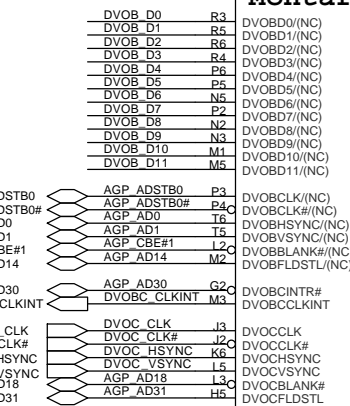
MONTAI

DVOB_D0 R3 DVOBD0/(NC)
DVOB_D1 R5 DVOBD1/(NC)
DVOB_D2 R6 DVOBD2/(NC)
DVOB_D3 R4 DVOBD3/(NC)
DVOB_D4 P6 DVOBD4/(NC)
DVOB_D5 P5 DVOBD5/(NC)
DVOB_D6 N5 DVOBD6/(NC)
DVOB_D7 P2 DVOBD7/(NC)
DVOB_D8 N2 DVOBD8/(NC)
DVOB_D9 N3 DVOBD9/(NC)
DVOB_D10 M1 DVOBD10/(NC)
DVOB_D11 M5 DVOBD11/(NC)

DSTB0 AGP_ADSTB0 P3 DVOBCLK/(NC)
DSTB0# AGP_ADSTB0# P4 DVOBCLK#/(NC)
D0 AGP_AD0 T6 DVOBHSYNC/(NC)
D1 AGP_AD1 T5 DVOBVSYNC/(NC)
BE#1 AGP_CBE#1 L2 DVOBBLANK#/(NC)
D14 AGP_AD14 M2 DVOBFLDSTL/(NC)

D30 AGP_AD30 G2 DVOBCINTR#
CLKINT DVOBC_CLKINT M3 DVOBCCLKINT

_CLK DVOC_CLK J3 DVOCCLK
CLK# DVOC_CLK# J2 DVOCCLK#
HSYNC DVOC_HSYNC K6 DVOCHSYNC
/SYNC DVOC_VSYNC L5 DVOCVSYNC
D18 AGP_AD18 L3 DVOCBLANK#
D31 AGP_AD31 H5 DVOCFLDSTL